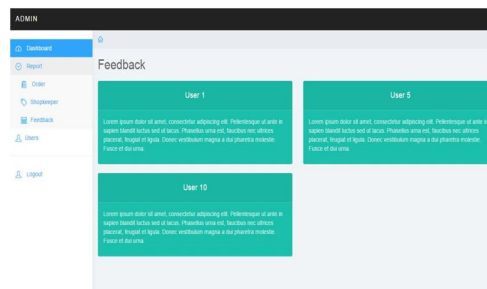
ADMIN

Dashboard
Report
Order
Shopkeeper
Feedback
Users
Logout

Feedback

User 1

Lorem ipsum dolor sit amet, consectetur adipiscing elit. Pellentesque ut ante in sapien blandit luctus sed ut lacus. Phasellus urna est, faucibus nec ultrices placerat, feugiat et ligula. Donec vestibulum magna a dui pharetra molestie. Fusce et dui urna.

User 5

Lorem ipsum dolor sit amet, consectetur adipiscing elit. Pellentesque ut ante in sapien blandit luctus sed ut lacus. Phasellus urna est, faucibus nec ultrices placerat, feugiat et ligula. Donec vestibulum magna a dui pharetra molestie. Fusce et dui urna.

User 10

Lorem ipsum dolor sit amet, consectetur adipiscing elit. Pellentesque ut ante in sapien blandit luctus sed ut lacus. Phasellus urna est, faucibus nec ultrices placerat, feugiat et ligula. Donec vestibulum magna a dui pharetra molestie. Fusce et dui urna.